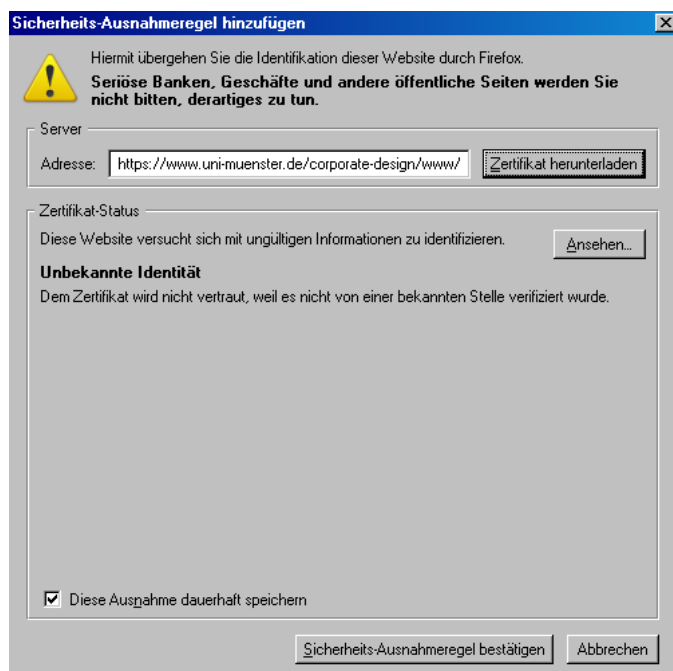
Sicherheits-Ausnahmeregel hinzufügen

Hiermit übergehen Sie die Identifikation dieser Website durch Firefox.

**Seriöse Banken, Geschäfte und andere öffentliche Seiten werden Sie nicht bitten, derartiges zu tun.**

Server

Adresse: https://www.uni-muenster.de/corporate-design/www/

Zertifikat herunterladen

Zertifikat-Status

Diese Website versucht sich mit ungültigen Informationen zu identifizieren.

Ansehen...

**Unbekannte Identität**

Dem Zertifikat wird nicht vertraut, weil es nicht von einer bekannten Stelle verifiziert wurde.

☑ Diese Ausnahme dauerhaft speichern

Sicherheits-Ausnahmeregel bestätigen

Abbrechen